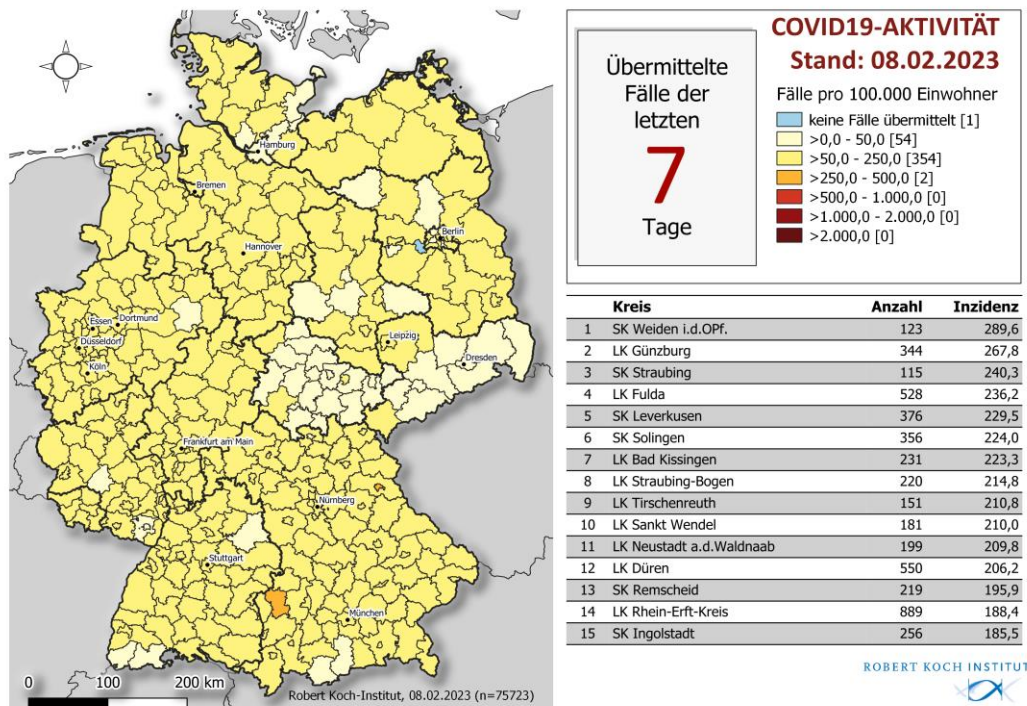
Hamburg
Bremen
Berlin
Hannover
Essen
Dortmund
Düsseldorf
Köln
Leipzig
Dresden
Frankfurt am Main
Nürnberg
Stuttgart
München

0 100 200 km

Robert Koch-Institut, 08.02.2023 (n=75723)

Übermittelte Fälle der letzten
7
Tage

COVID19-AKTIVITÄT
Stand: 08.02.2023

Fälle pro 100.000 Einwohner
keine Fälle übermittelt [1]
>0,0 - 50,0 [54]
>50,0 - 250,0 [354]
>250,0 - 500,0 [2]
>500,0 - 1.000,0 [0]
>1.000,0 - 2.000,0 [0]
>2.000,0 [0]

| | Kreis | Anzahl | Inzidenz |
|---|---|---|---|
| 1 | SK Weiden i.d.OPf. | 123 | 289,6 |
| 2 | LK Günzburg | 344 | 267,8 |
| 3 | SK Straubing | 115 | 240,3 |
| 4 | LK Fulda | 528 | 236,2 |
| 5 | SK Leverkusen | 376 | 229,5 |
| 6 | SK Solingen | 356 | 224,0 |
| 7 | LK Bad Kissingen | 231 | 223,3 |
| 8 | LK Straubing-Bogen | 220 | 214,8 |
| 9 | LK Tirschenreuth | 151 | 210,8 |
| 10 | LK Sankt Wendel | 181 | 210,0 |
| 11 | LK Neustadt a.d.Waldnaab | 199 | 209,8 |
| 12 | LK Düren | 550 | 206,2 |
| 13 | SK Remscheid | 219 | 195,9 |
| 14 | LK Rhein-Erft-Kreis | 889 | 188,4 |
| 15 | SK Ingolstadt | 256 | 185,5 |

ROBERT KOCH INSTITUT